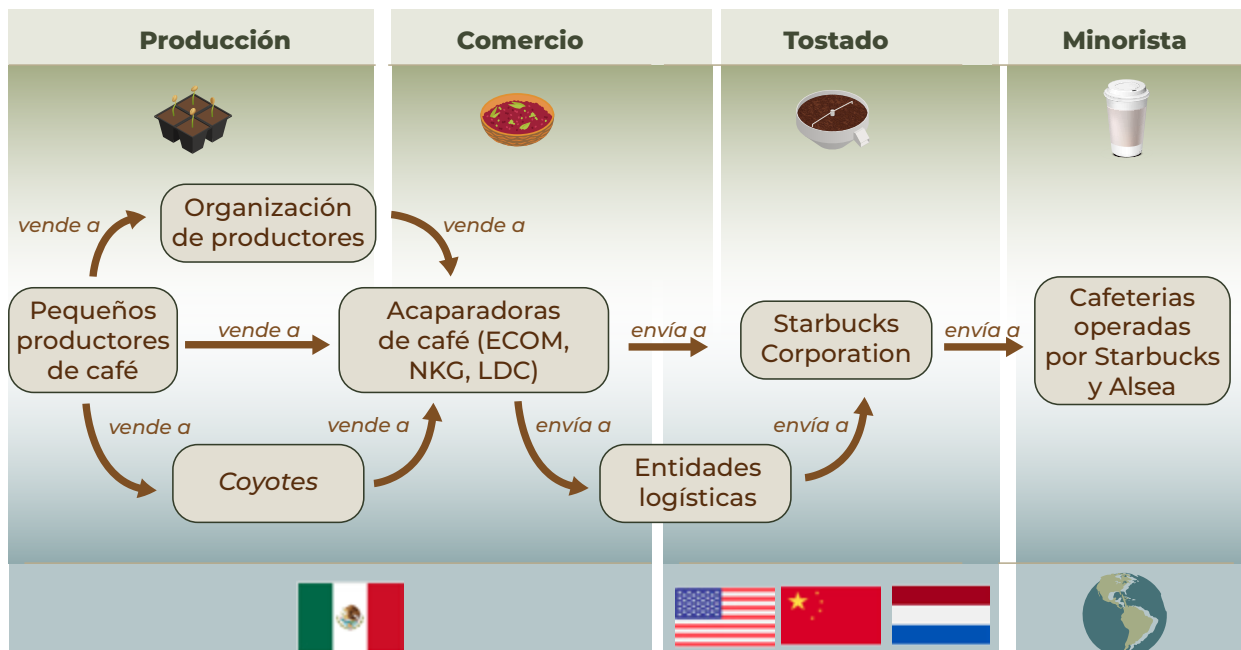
Producción

Comercio

Tostado

Minorista

vende a

Organización de productores

vende a

Pequeños productores de café

vende a

Acaparadoras de café (ECOM, NKG, LDC)

envía a

Starbucks Corporation

envía a

Cafeterias operadas por Starbucks y Alsea

vende a

vende a

envía a

envía a

Coyotes

Entidades logísticas